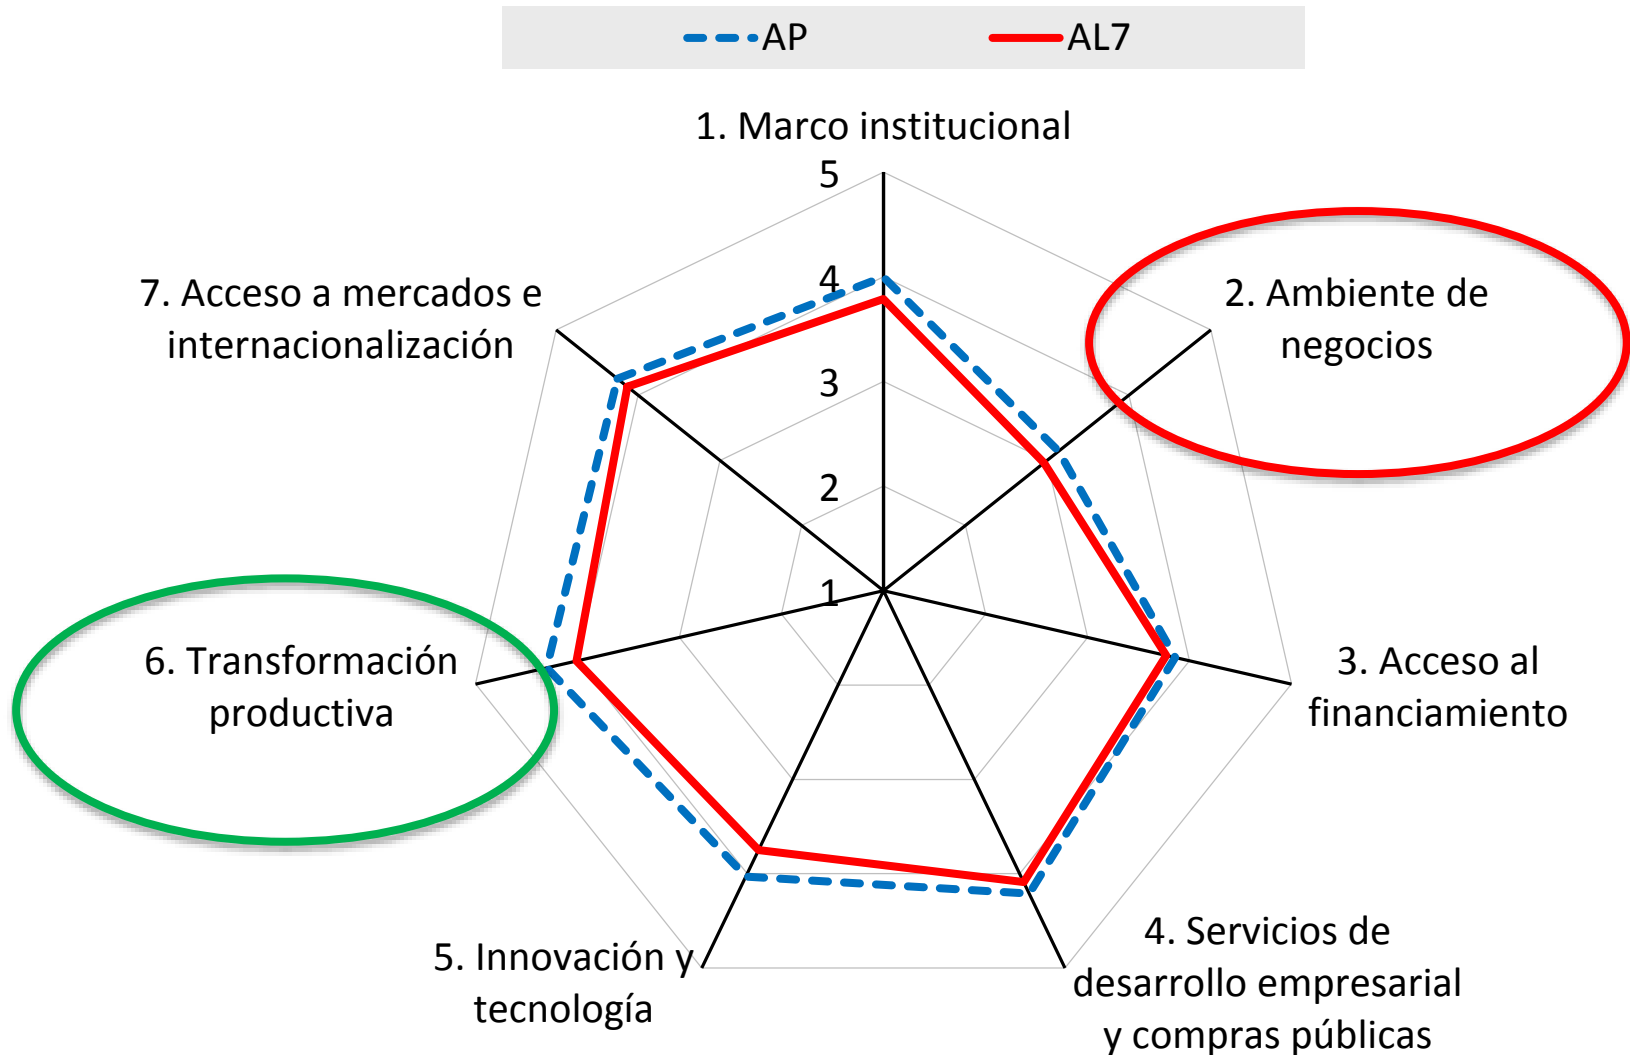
AP
AL7

1. Marco institucional
5
4
3
2
1

2. Ambiente de negocios

3. Acceso al financiamiento

4. Servicios de desarrollo empresarial y compras públicas

5. Innovación y tecnología

6. Transformación productiva

7. Acceso a mercados e internacionalización